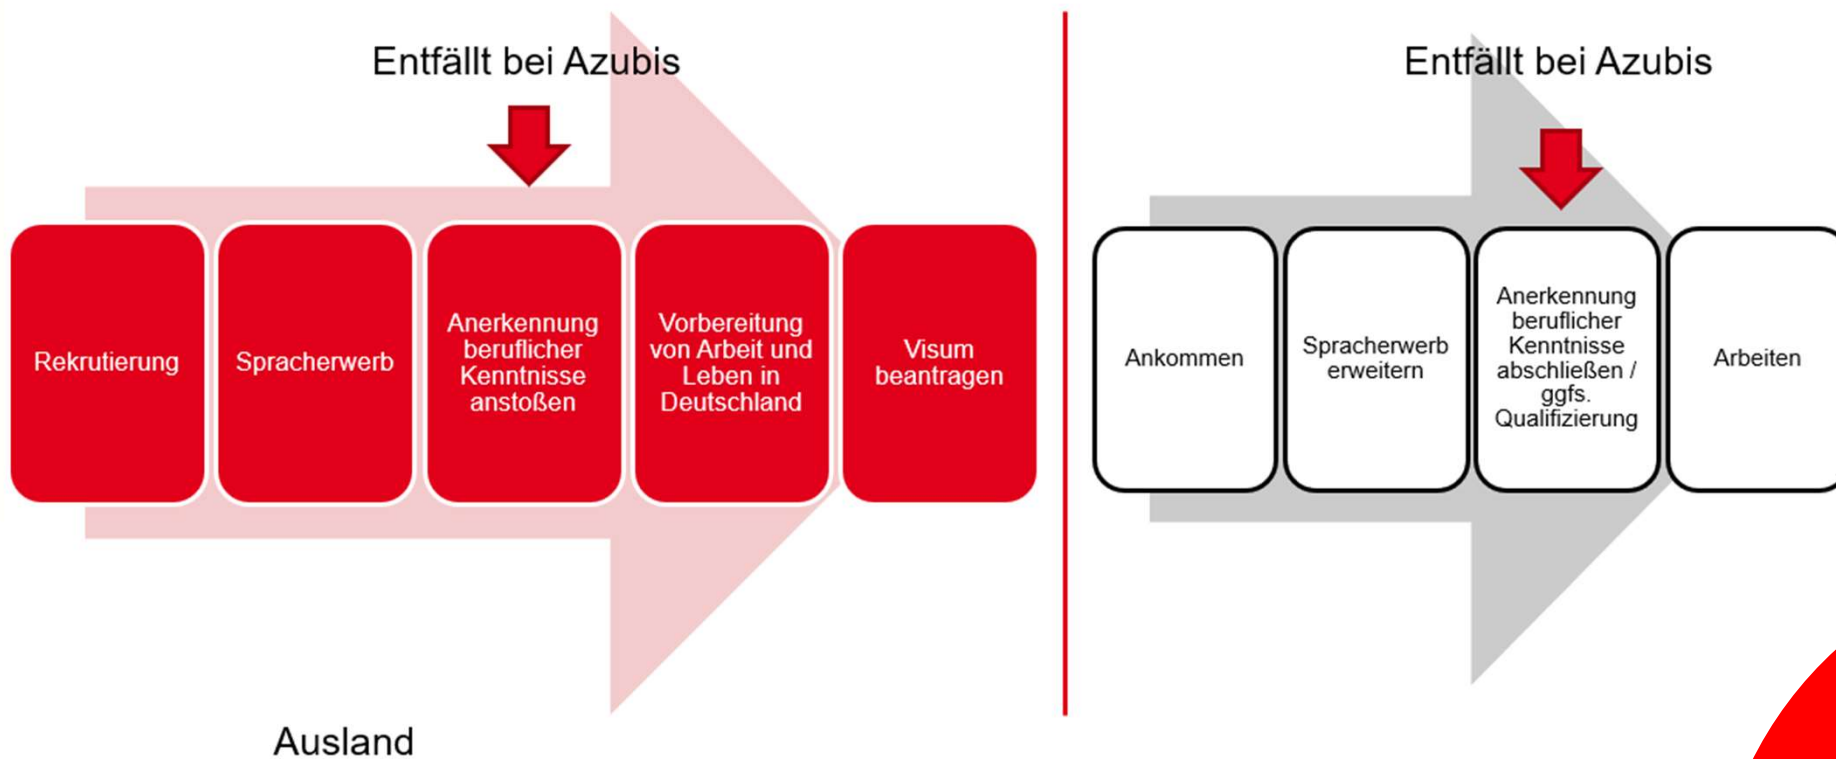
Entfällt bei Azubis

Rekrutierung

Spracherwerb

Anerkennung beruflicher Kenntnisse anstoßen

Vorbereitung von Arbeit und Leben in Deutschland

Visum beantragen

Ausland

Entfällt bei Azubis

Ankommen

Spracherwerb erweitern

Anerkennung beruflicher Kenntnisse abschließen / ggfs. Qualifizierung

Arbeiten